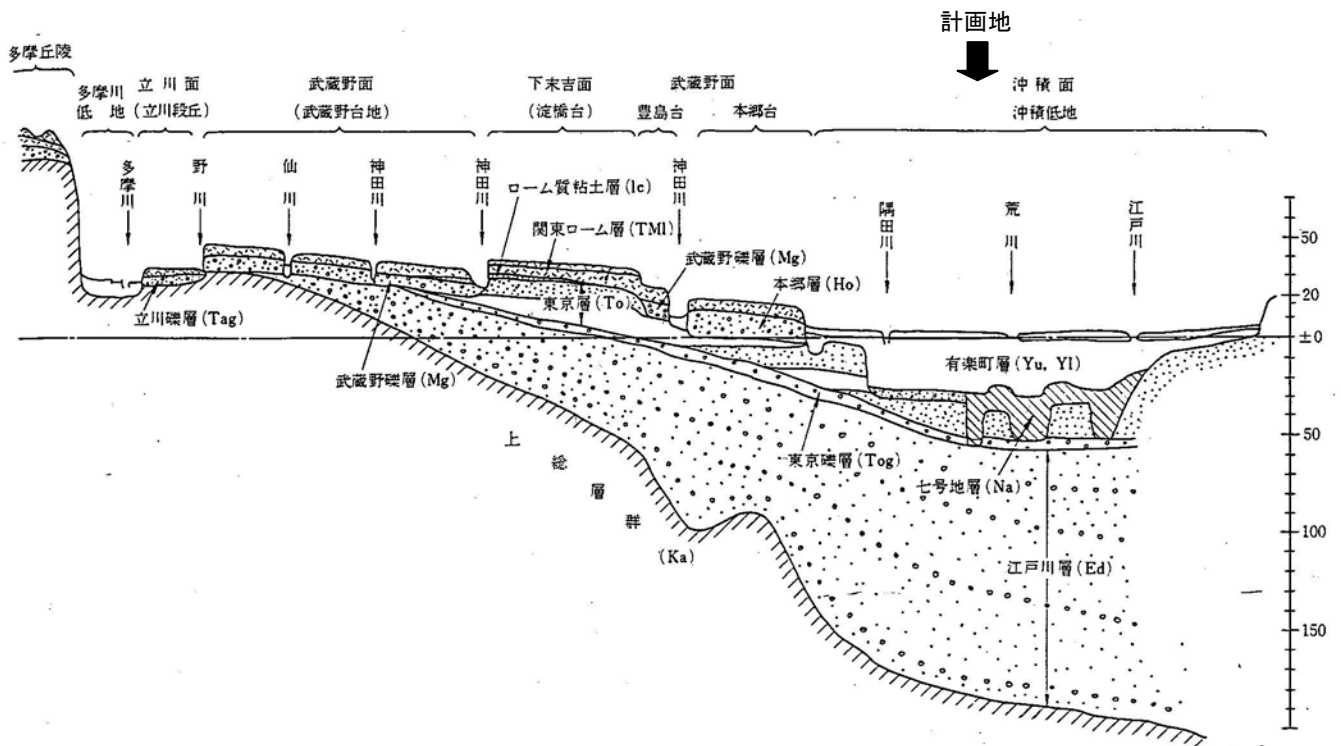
計画地

多摩丘陵

多摩川低地　立川面（立川段丘）　武蔵野面（武蔵野台地）　下末吉面（淀橋台）　武蔵野面 豊島台　本郷台　沖積面 沖積低地

多摩川　野川　仙川　神田川　神田川　神田川　隅田川　荒川　江戸川

ローム質粘土層（lc）
関東ローム層（TMl）
武蔵野礫層（Mg）
本郷層（Ho）
東京層（To）
立川礫層（Tag）
武蔵野礫層（Mg）
有楽町層（Yu, Yl）
東京礫層（Tog）
七号地層（Na）
上総層群（Ka）
江戸川層（Ed）

50
20
±0
50
100
150